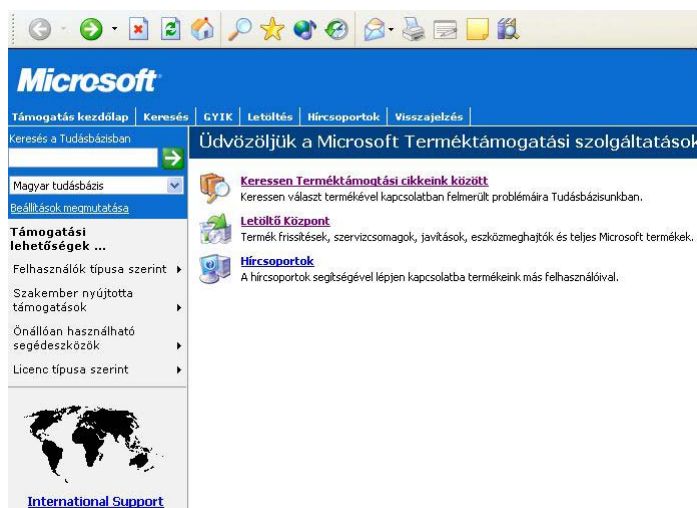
Microsoft

Támogatás kezdőlap | Keresés | GYIK | Letöltés | Hírcsoportok | Visszajelzés

Keresés a Tudásbázisban

Magyar tudásbázis

Beállítások megmutatása

Támogatási lehetőségek ...

Felhasználók típusa szerint

Szakember nyújtotta támogatások

Önállóan használható segédeszközök

Licenc típusa szerint

International Support

Üdvözöljük a Microsoft Terméktámogatási szolgáltatások

Keressen Terméktámogtási cikkeink között
Keressen választ termékével kapcsolatban felmerült problémáira Tudásbázisunkban.

Letöltő Központ
Termék frissítések, szervizcsomagok, javítások, eszközmeghajtók és teljes Microsoft termékek.

Hírcsoportok
A hírcsoportok segítségével lépjen kapcsolatba termékeink más felhasználóival.